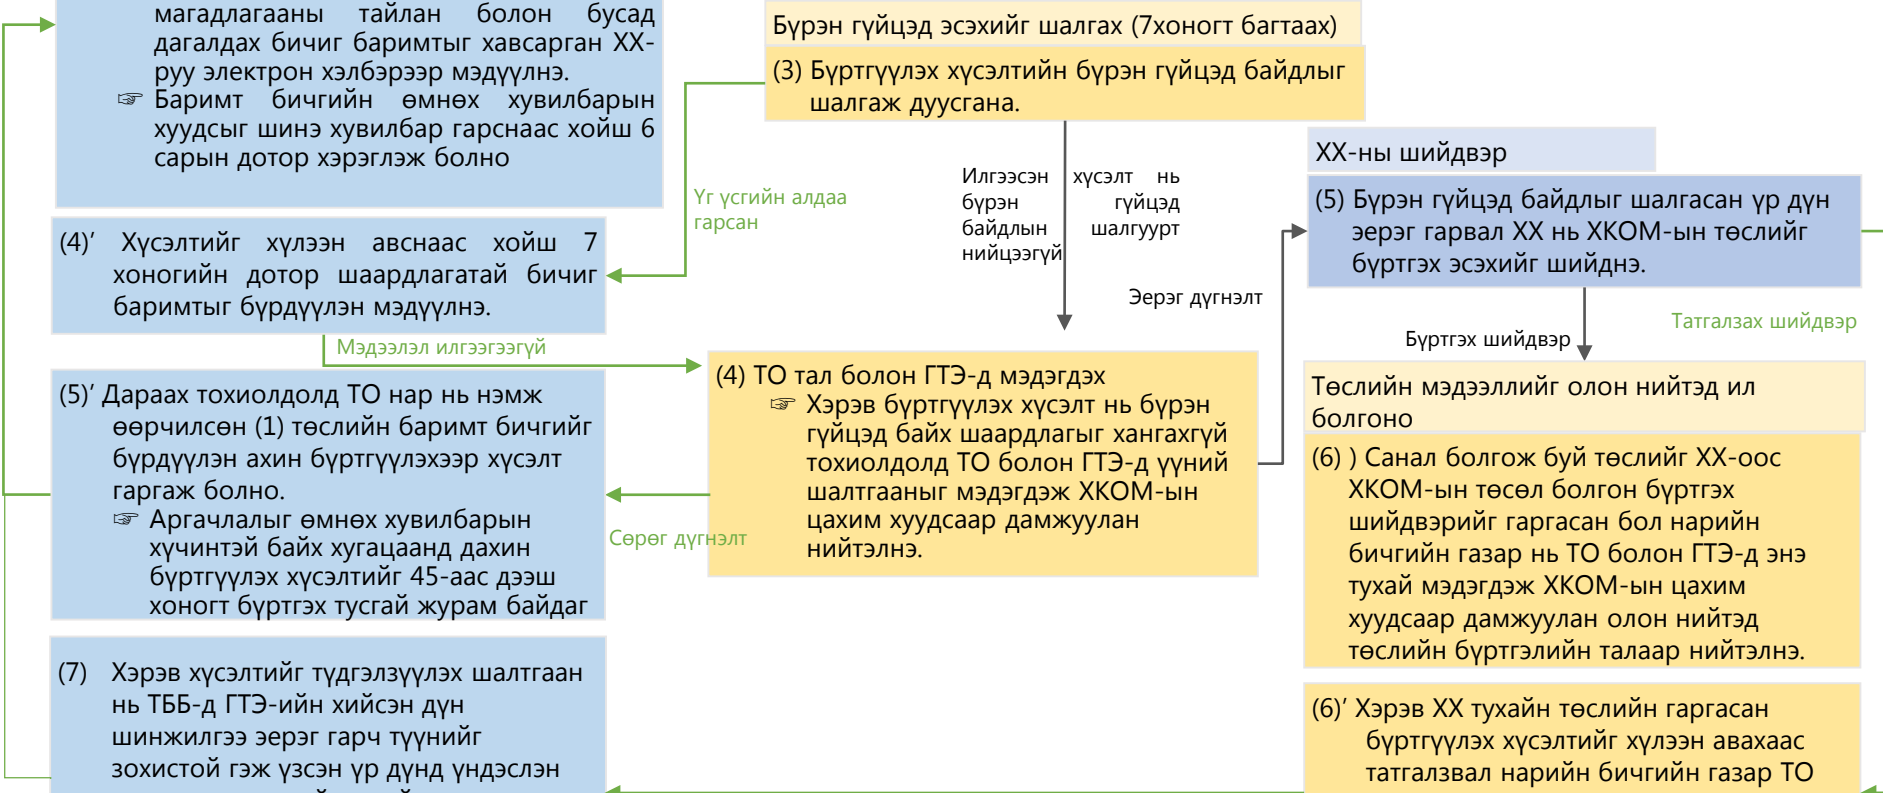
магадлагааны тайлан болон бусад дагалдах бичиг баримтыг хавсарган ХХ-руу электрон хэлбэрээр мэдүүлнэ.
☞ Баримт бичгийн өмнөх хувилбарын хуудсыг шинэ хувилбар гарснаас хойш 6 сарын дотор хэрэглэж болно

(4)′ Хүсэлтийг хүлээн авснаас хойш 7 хоногийн дотор шаардлагатай бичиг баримтыг бүрдүүлэн мэдүүлнэ.

Мэдээлэл илгээгээгүй

(5)′ Дараах тохиолдолд ТО нар нь нэмж өөрчилсөн (1) төслийн баримт бичгийг бүрдүүлэн ахин бүртгүүлэхээр хүсэлт гаргаж болно.
☞ Аргачлалыг өмнөх хувилбарын хүчинтэй байх хугацаанд дахин бүртгүүлэх хүсэлтийг 45-аас дээш хоногт бүртгэх тусгай журам байдаг

(7) Хэрэв хүсэлтийг түдгэлзүүлэх шалтгаан нь ТББ-д ГТЭ-ийн хийсэн дүн шинжилгээ эерэг гарч түүнийг зохистой гэж үзсэн үр дүнд үндэслэн

Бүрэн гүйцэд эсэхийг шалгах (7хоногт багтаах)

(3) Бүртгүүлэх хүсэлтийн бүрэн гүйцэд байдлыг шалгаж дуусгана.

Үг үсгийн алдаа гарсан

Илгээсэн бүрэн байдлын нийцээгүй

хүсэлт нь гүйцэд шалгуурт

Эерэг дүгнэлт

(4) ТО тал болон ГТЭ-д мэдэгдэх
☞ Хэрэв бүртгүүлэх хүсэлт нь бүрэн гүйцэд байх шаардлагыг хангахгүй тохиолдолд ТО болон ГТЭ-д үүний шалтгааныг мэдэгдэж ХКОМ-ын цахим хуудсаар дамжуулан нийтэлнэ.

Сөрөг дүгнэлт

ХХ-ны шийдвэр

(5) Бүрэн гүйцэд байдлыг шалгасан үр дүн эерэг гарвал ХХ нь ХКОМ-ын төслийг бүртгэх эсэхийг шийднэ.

Бүртгэх шийдвэр

Татгалзах шийдвэр

Төслийн мэдээллийг олон нийтэд ил болгоно

(6) ) Санал болгож буй төслийг ХХ-оос ХКОМ-ын төсөл болгон бүртгэх шийдвэрийг гаргасан бол нарийн бичгийн газар нь ТО болон ГТЭ-д энэ тухай мэдэгдэж ХКОМ-ын цахим хуудсаар дамжуулан олон нийтэд төслийн бүртгэлийн талаар нийтэлнэ.

(6)′ Хэрэв ХХ тухайн төслийн гаргасан бүртгүүлэх хүсэлтийг хүлээн авахаас татгалзвал нарийн бичгийн газар ТО